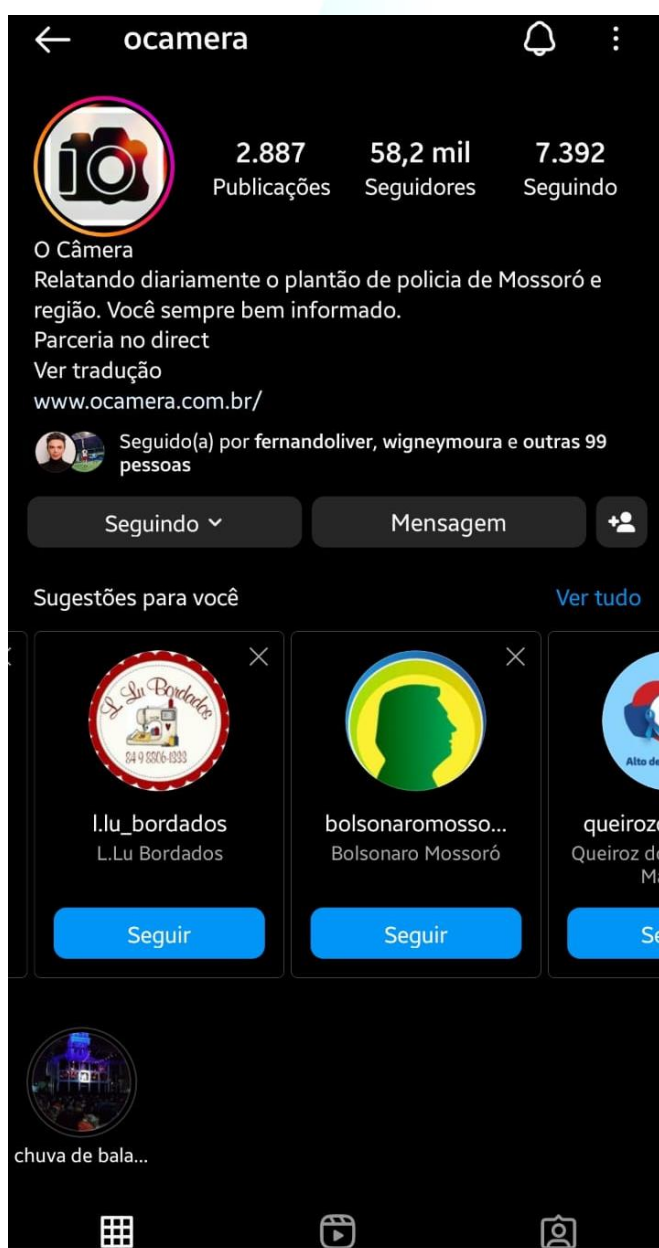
ocamera

2.887 Publicações
58,2 mil Seguidores
7.392 Seguindo

O Câmera
Relatando diariamente o plantão de policia de Mossoró e região. Você sempre bem informado.
Parceria no direct
Ver tradução
www.ocamera.com.br/

Seguido(a) por fernandoliver, wigneymoura e outras 99 pessoas

Seguindo
Mensagem

Sugestões para você
Ver tudo

L. Lu Bordados
84 9 8806-1833
l.lu_bordados
L.Lu Bordados
Seguir

bolsonaromosso...
Bolsonaro Mossoró
Seguir

Alto de
queiroz
Queiroz d
M
Se

chuva de bala...